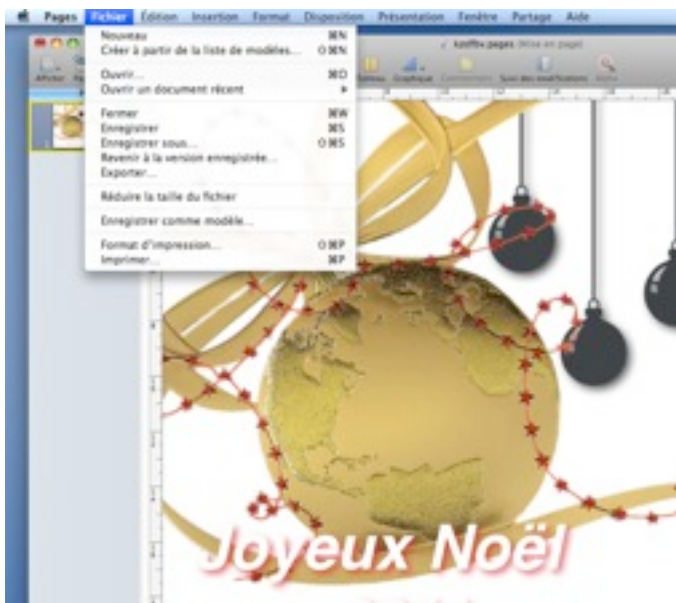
Pages Fichier Édition Insertion Format Disposition Présentation Fenêtre Partage Aide

Nouveau ⌘N
Créer à partir de la liste de modèles... ⇧⌘N
Ouvrir... ⌘O
Ouvrir un document récent ▸
Fermer ⌘W
Enregistrer ⌘S
Enregistrer sous... ⇧⌘S
Revenir à la version enregistrée...
Exporter...
Réduire la taille du fichier
Enregistrer comme modèle...
Format d'impression... ⇧⌘P
Imprimer... ⌘P

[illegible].pages (Mise en page)

Afficher Tableau Graphique Commentaire Suivi des modifications Inspecteur

Joyeux Noël